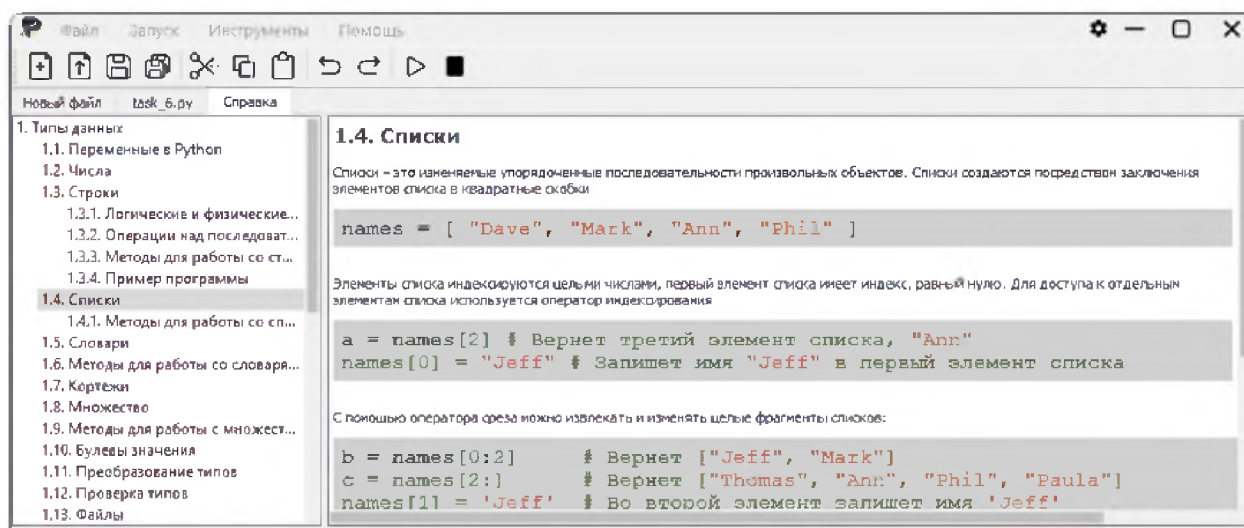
Файл Запуск Инструменты Помощь

Новый файл task_6.py Справка

1. Типы данных
1.1. Переменные в Python
1.2. Числа
1.3. Строки
1.3.1. Логические и физические...
1.3.2. Операции над последоват...
1.3.3. Методы для работы со ст...
1.3.4. Пример программы
1.4. Списки
1.4.1. Методы для работы со сп...
1.5. Словари
1.6. Методы для работы со словаря...
1.7. Кортежи
1.8. Множество
1.9. Методы для работы с множест...
1.10. Булевы значения
1.11. Преобразование типов
1.12. Проверка типов
1.13. Файлы

1.4. Списки

Списки – это изменяемые упорядоченные последовательности произвольных объектов. Списки создаются посредством заключения элементов списка в квадратные скобки

names = [ "Dave", "Mark", "Ann", "Phil" ]

Элементы списка индексируются целыми числами, первый элемент списка имеет индекс, равный нулю. Для доступа к отдельным элементам списка используется оператор индексирования

a = names[2] # Вернет третий элемент списка, "Ann"
names[0] = "Jeff" # Запишет имя "Jeff" в первый элемент списка

С помощью оператора среза можно извлекать и изменять целые фрагменты списков:

b = names[0:2] # Вернет ["Jeff", "Mark"]
c = names[2:] # Вернет ["Thomas", "Ann", "Phil", "Paula"]
names[1] = 'Jeff' # Во второй элемент запишет имя 'Jeff'